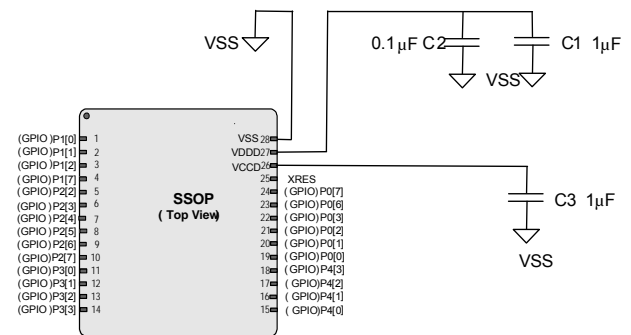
VSS

0.1µF C2

C1 1µF

VSS

SSOP
( Top View)

(GPIO )P1[0] 1
(GPIO )P1[1] 2
(GPIO )P1[2] 3
(GPIO )P1[7] 4
(GPIO )P2[2] 5
(GPIO )P2[3] 6
(GPIO )P2[4] 7
(GPIO )P2[5] 8
(GPIO )P2[6] 9
(GPIO )P2[7] 10
(GPIO )P3[0] 11
(GPIO )P3[1] 12
(GPIO )P3[2] 13
(GPIO )P3[3] 14

VSS 28
VDDD 27
VCCD 26
25 XRES
24 (GPIO)P0[7]
23 (GPIO)P0[6]
22 (GPIO)P0[3]
21 (GPIO)P0[2]
20 (GPIO)P0[1]
19 (GPIO)P0[0]
18 (GPIO)P4[3]
17 (GPIO)P4[2]
16 (GPIO)P4[1]
15 (GPIO)P4[0]

C3 1µF

VSS